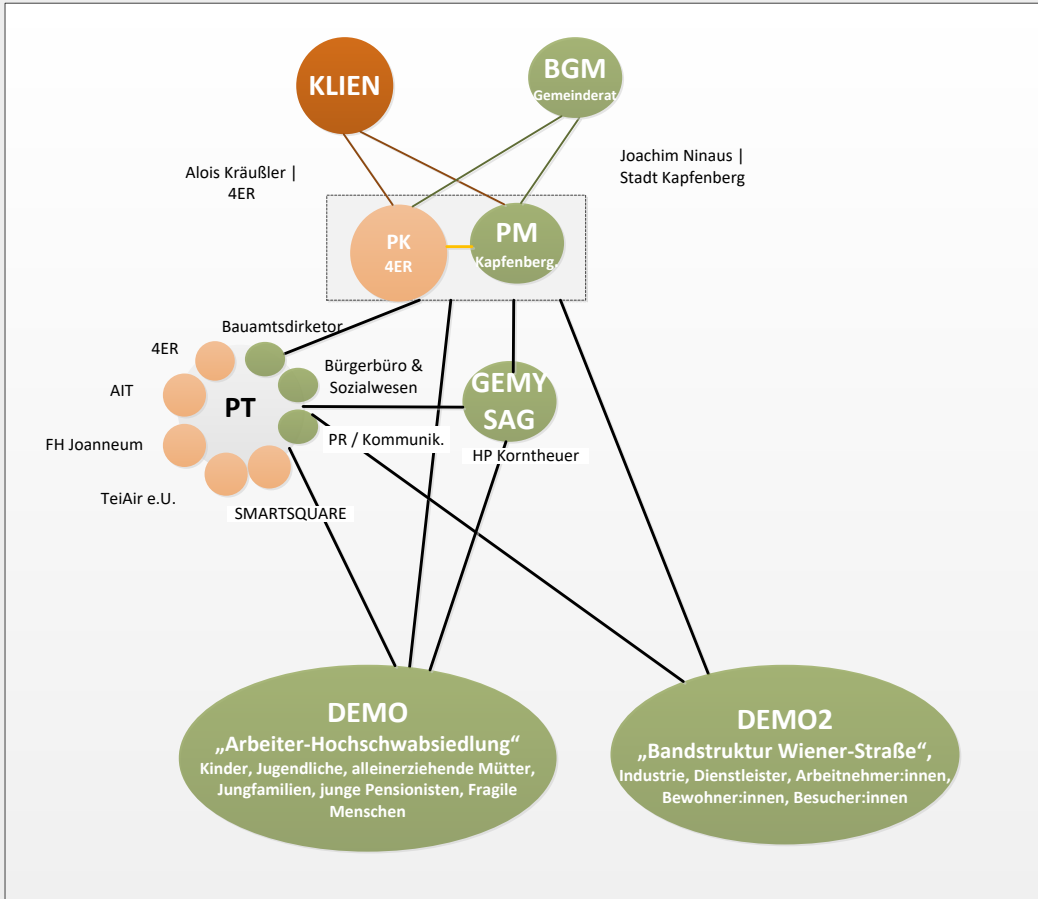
KLIEN

BGM
Gemeinderat

Alois Kräußler |
4ER

Joachim Ninaus |
Stadt Kapfenberg

PK
4ER

PM
Kapfenberg.

Bauamtsdirketor

4ER

AIT

FH Joanneum

TeiAir e.U.

SMARTSQUARE

PT

Bürgerbüro &
Sozialwesen

PR / Kommunik.

GEMY
SAG

HP Korntheuer

DEMO
„Arbeiter-Hochschwabsiedlung"
Kinder, Jugendliche, alleinerziehende Mütter, Jungfamilien, junge Pensionisten, Fragile Menschen

DEMO2
„Bandstruktur Wiener-Straße",
Industrie, Dienstleister, Arbeitnehmer:innen, Bewohner:innen, Besucher:innen